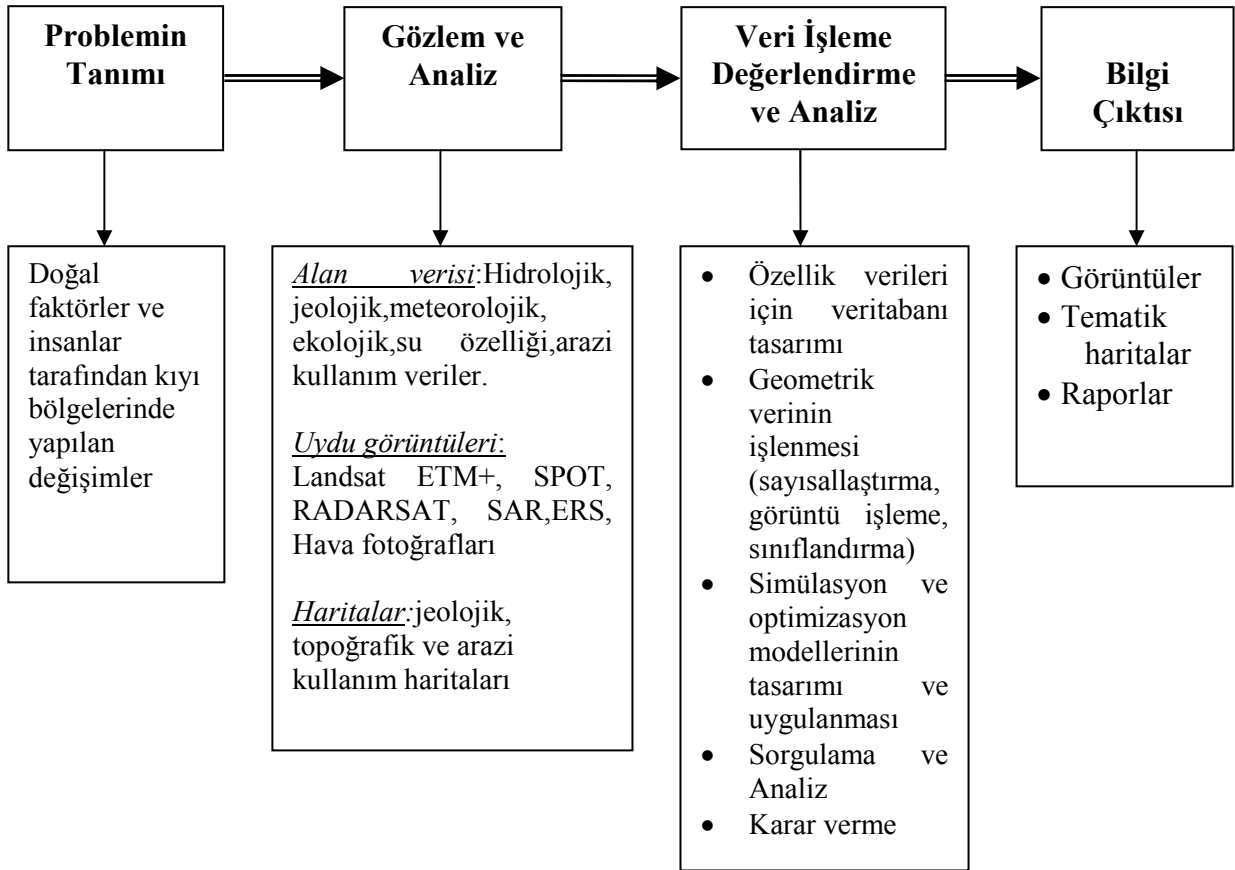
Problemin Tanımı

Gözlem ve Analiz

Veri İşleme Değerlendirme ve Analiz

Bilgi Çıktısı

Doğal faktörler ve insanlar tarafından kıyı bölgelerinde yapılan değişimler

Alan verisi:Hidrolojik, jeolojik,meteorolojik, ekolojik,su özelliği,arazi kullanım veriler.

Uydu görüntüleri: Landsat ETM+, SPOT, RADARSAT, SAR,ERS, Hava fotoğrafları

Haritalar:jeolojik, topoğrafik ve arazi kullanım haritaları

- Özellik verileri için veritabanı tasarımı
- Geometrik verinin işlenmesi (sayısallaştırma, görüntü işleme, sınıflandırma)
- Simülasyon ve optimizasyon modellerinin tasarımı ve uygulanması
- Sorgulama ve Analiz
- Karar verme

- Görüntüler
- Tematik haritalar
- Raporlar